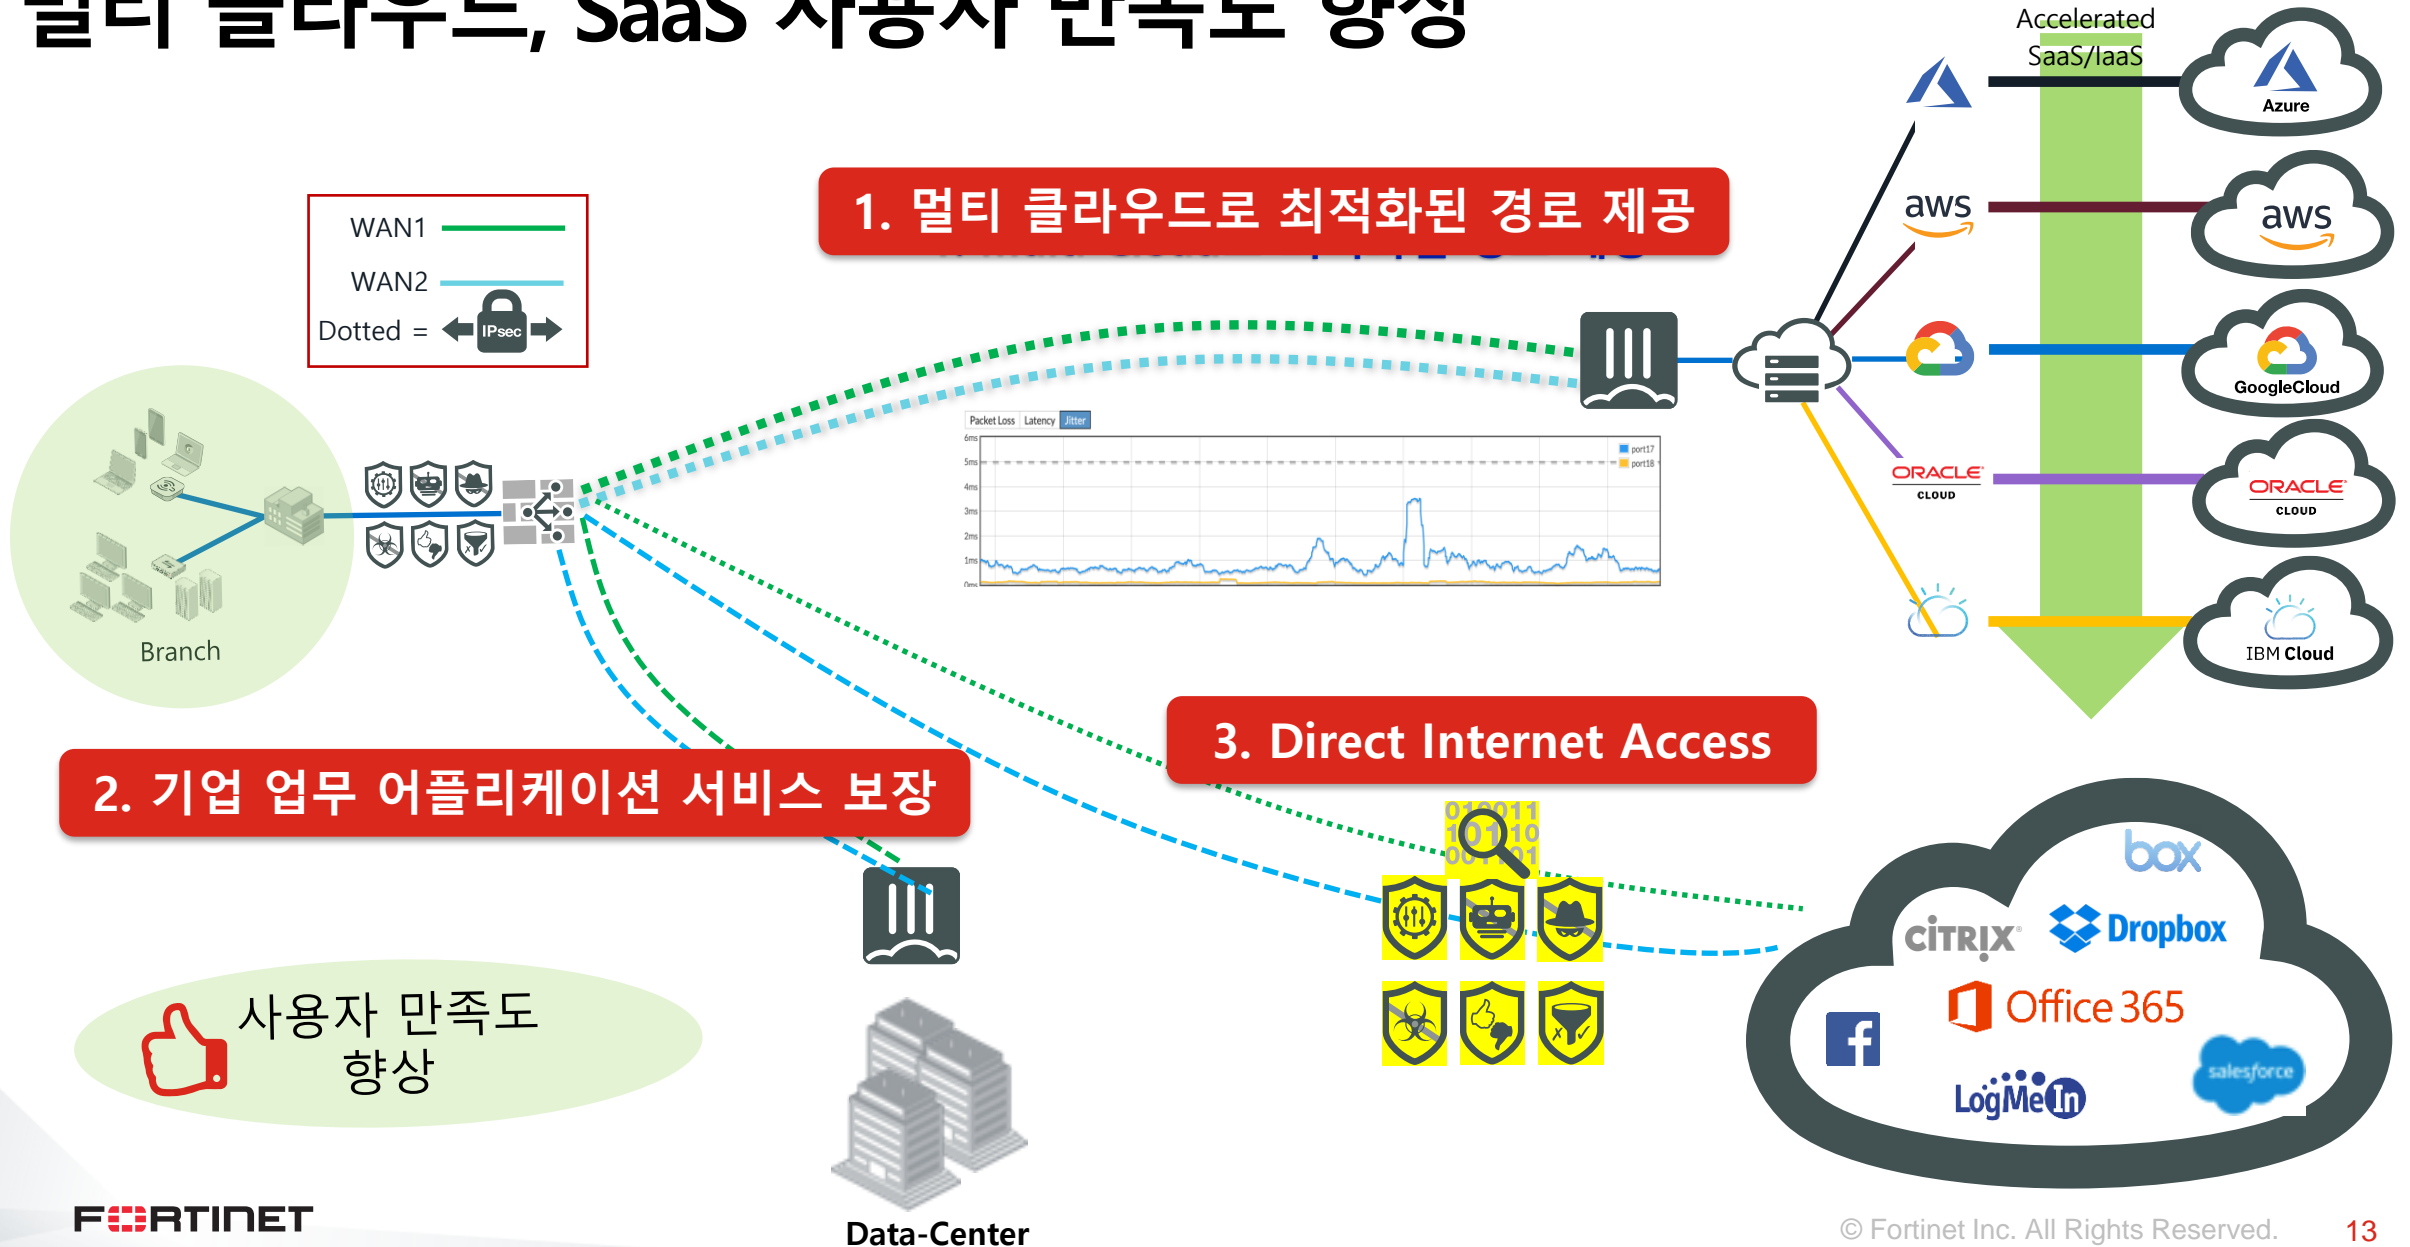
멀티 클라우드, SaaS 사용자 만족도 향상

Accelerated SaaS/IaaS

Azure

1. 멀티 클라우드로 최적화된 경로 제공

WAN1
WAN2
Dotted = IPsec

aws
aws

GoogleCloud

Packet Loss Latency Jitter
6ms
5ms
4ms
3ms
2ms
1ms
0ms
port17
port18

ORACLE CLOUD
ORACLE CLOUD

Branch

IBM Cloud

3. Direct Internet Access

2. 기업 업무 어플리케이션 서비스 보장

010011
101110
001101

box
CITRIX
Dropbox
Office 365
LogMeIn
salesforce

사용자 만족도 향상

Data-Center

FORTINET

© Fortinet Inc. All Rights Reserved.

13